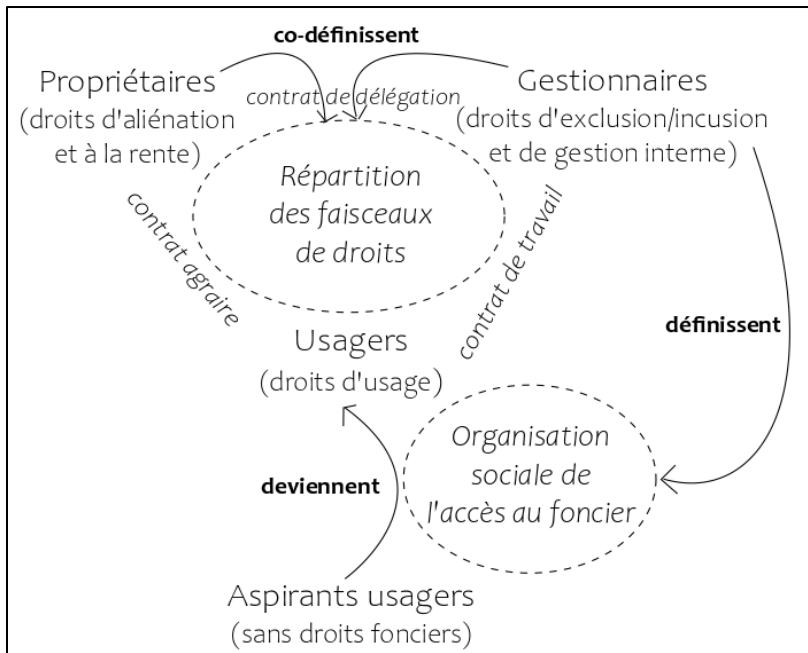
co-définissent

Propriétaires
(droits d'aliénation et à la rente)

contrat de délégation

Gestionnaires
(droits d'exclusion/incusion et de gestion interne)

Répartition des faisceaux de droits

contrat agraire

contrat de travail

Usagers
(droits d'usage)

définissent

Organisation sociale de l'accès au foncier

deviennent

Aspirants usagers
(sans droits fonciers)